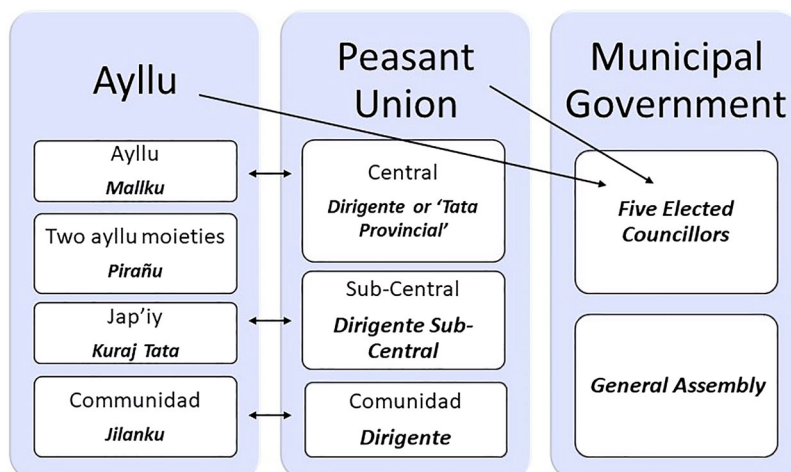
Ayllu

Peasant Union

Municipal Government

Ayllu
Mallku

Two ayllu moieties
Pirañu

Jap'iy
Kuraj Tata

Communidad
Jilanku

Central
Dirigente or 'Tata Provincial'

Sub-Central
Dirigente Sub-Central

Comunidad
Dirigente

Five Elected Councillors

General Assembly